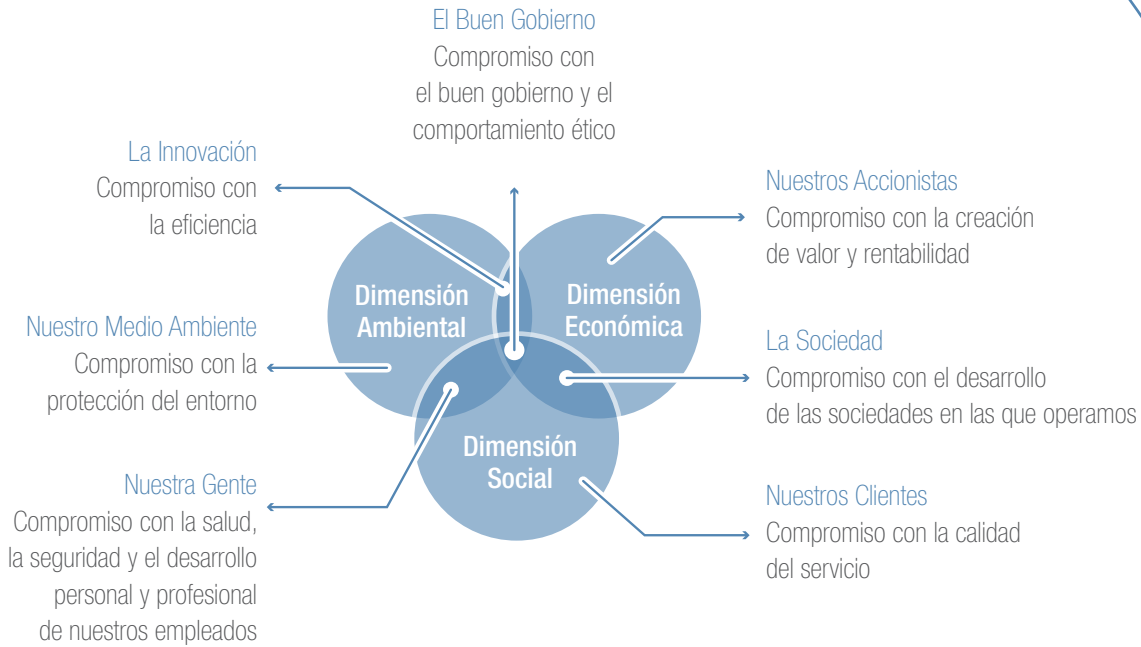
El Buen Gobierno
Compromiso con el buen gobierno y el comportamiento ético

La Innovación
Compromiso con la eficiencia

Nuestros Accionistas
Compromiso con la creación de valor y rentabilidad

Dimensión Ambiental

Dimensión Económica

Nuestro Medio Ambiente
Compromiso con la protección del entorno

La Sociedad
Compromiso con el desarrollo de las sociedades en las que operamos

Dimensión Social

Nuestra Gente
Compromiso con la salud, la seguridad y el desarrollo personal y profesional de nuestros empleados

Nuestros Clientes
Compromiso con la calidad del servicio